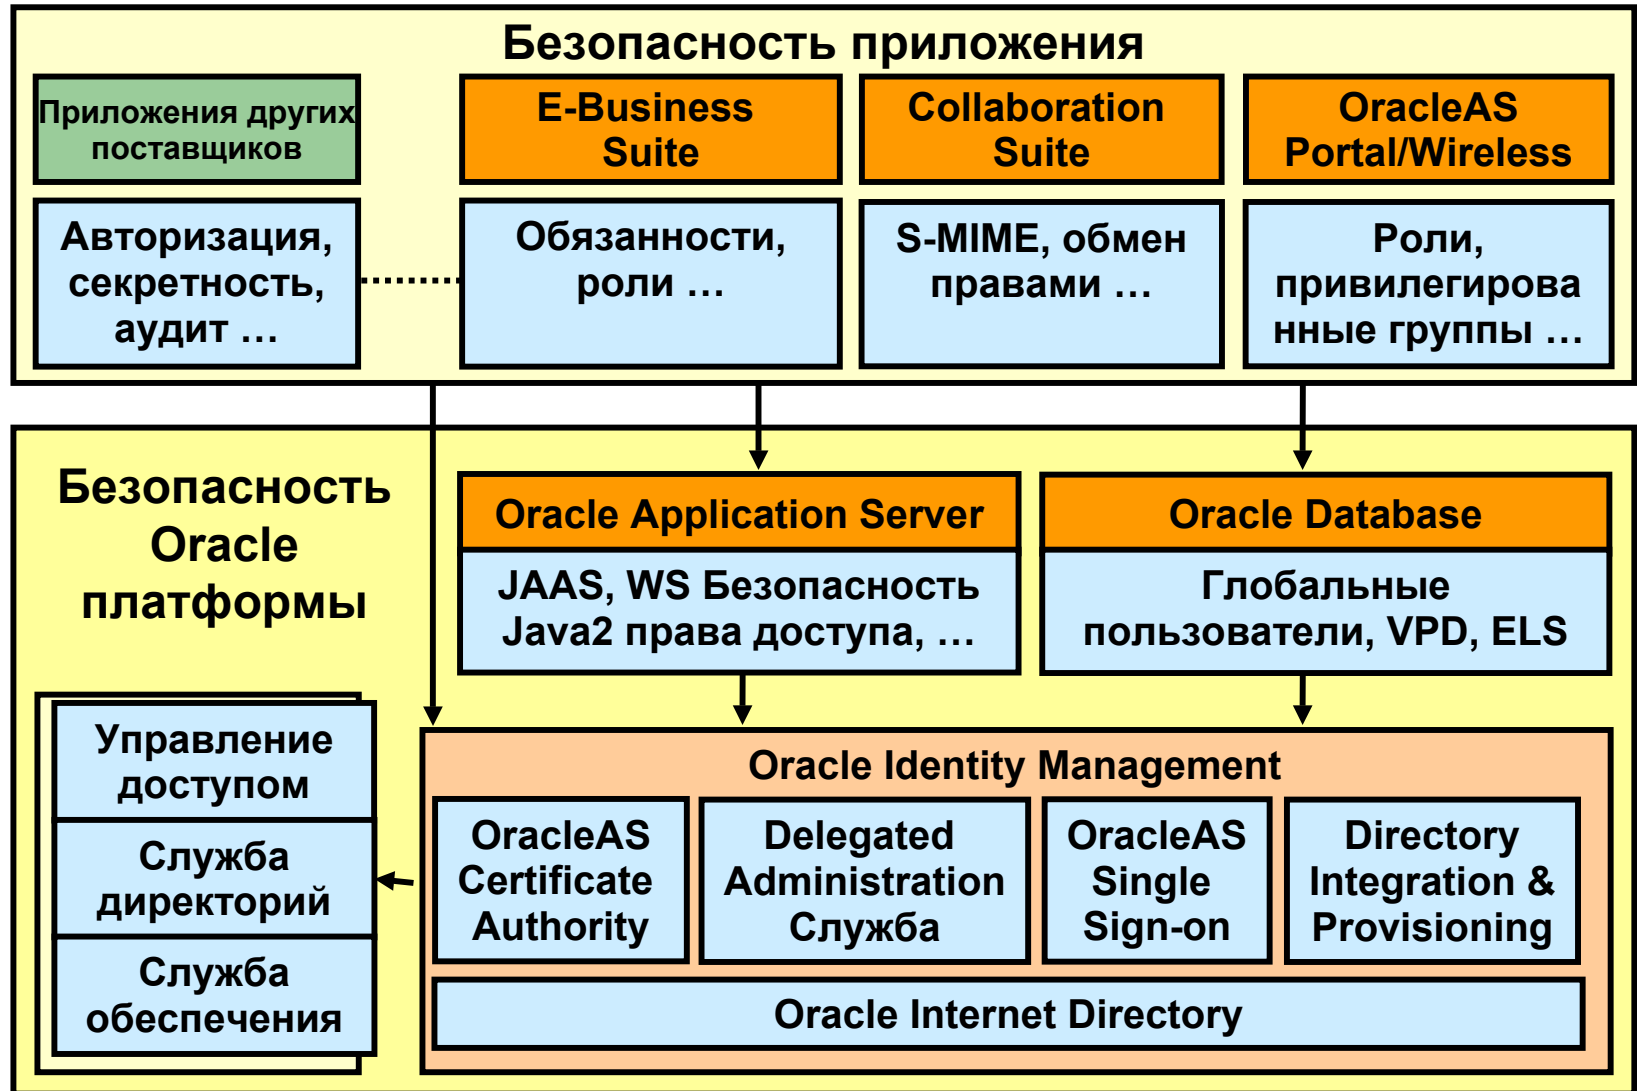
Безопасность приложения

Приложения других поставщиков

E-Business Suite

Collaboration Suite

OracleAS Portal/Wireless

Авторизация, секретность, аудит …

Обязанности, роли …

S-MIME, обмен правами …

Роли, привилегирова нные группы …

Безопасность Oracle платформы

Oracle Application Server

JAAS, WS Безопасность Java2 права доступа, …

Oracle Database

Глобальные пользователи, VPD, ELS

Управление доступом

Служба директорий

Служба обеспечения

Oracle Identity Management

OracleAS Certificate Authority

Delegated Administration Служба

OracleAS Single Sign-on

Directory Integration & Provisioning

Oracle Internet Directory